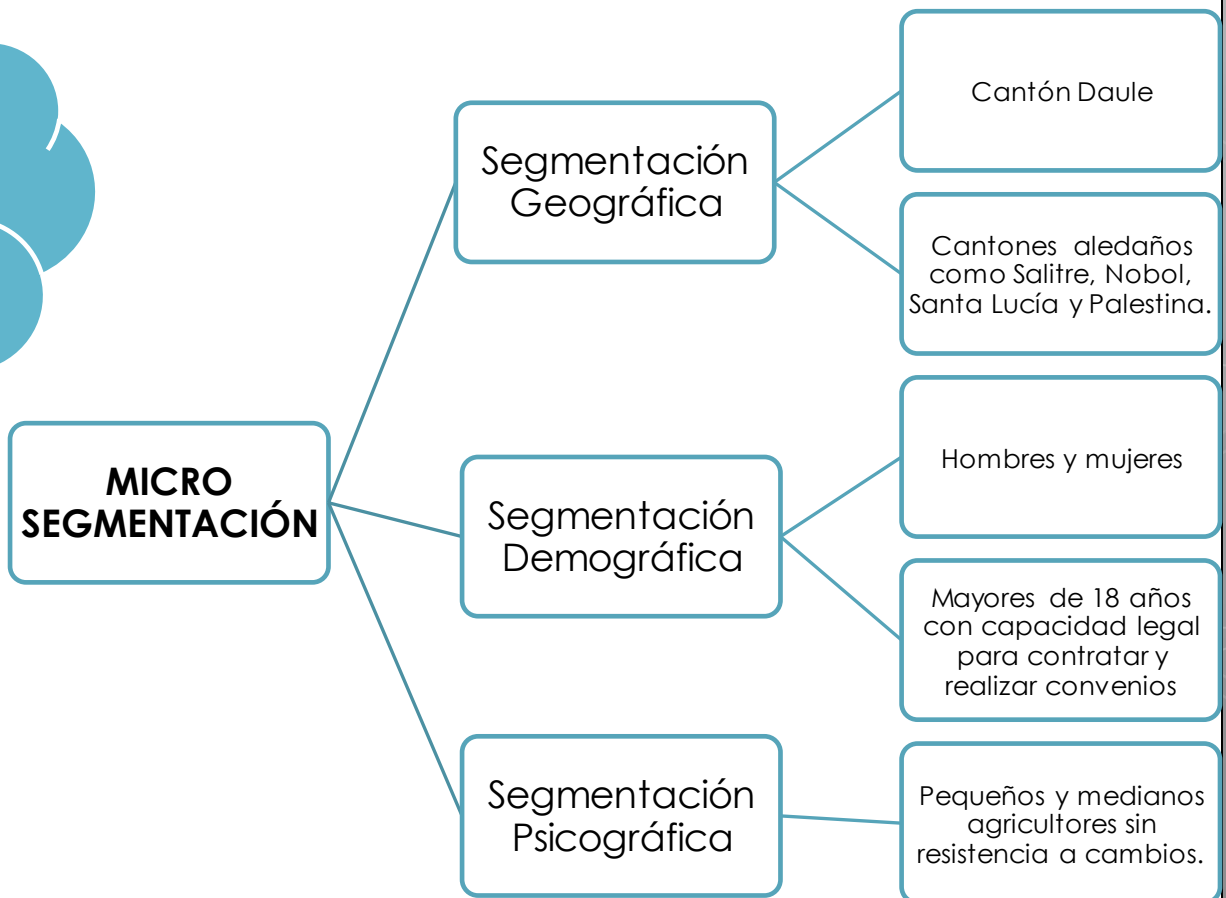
MICRO SEGMENTACIÓN

Segmentación Geográfica

Cantón Daule

Cantones aledaños como Salitre, Nobol, Santa Lucía y Palestina.

Segmentación Demográfica

Hombres y mujeres

Mayores de 18 años con capacidad legal para contratar y realizar convenios

Segmentación Psicográfica

Pequeños y medianos agricultores sin resistencia a cambios.